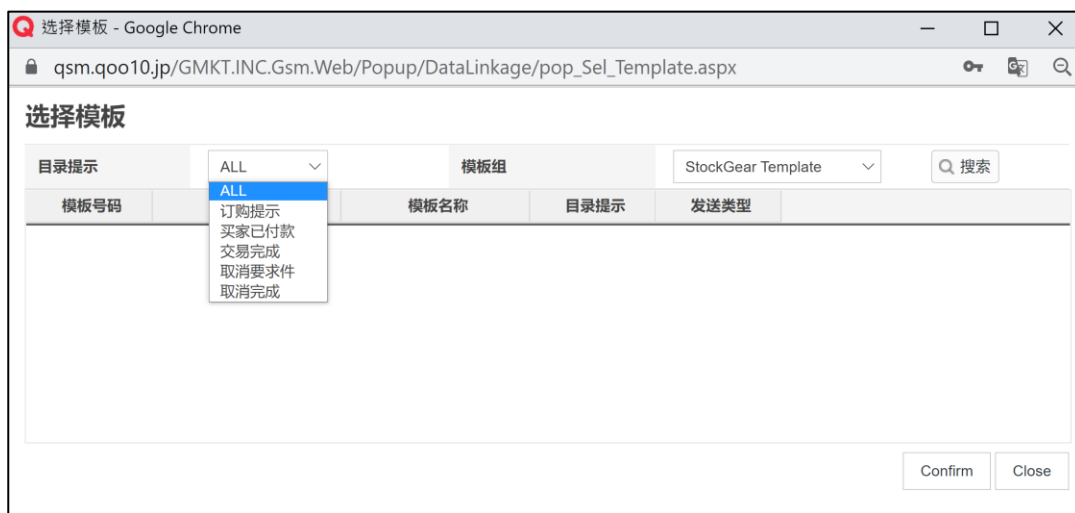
选择模板 - Google Chrome

qsm.qoo10.jp/GMKT.INC.Gsm.Web/Popup/DataLinkage/pop_Sel_Template.aspx

选择模板

目录提示 ALL

模板组 StockGear Template

搜索

ALL
订购提示
买家已付款
交易完成
取消要求件
取消完成

| 模板号码 | | 模板名称 | 目录提示 | 发送类型 |
|---|---|---|---|---|

Confirm Close